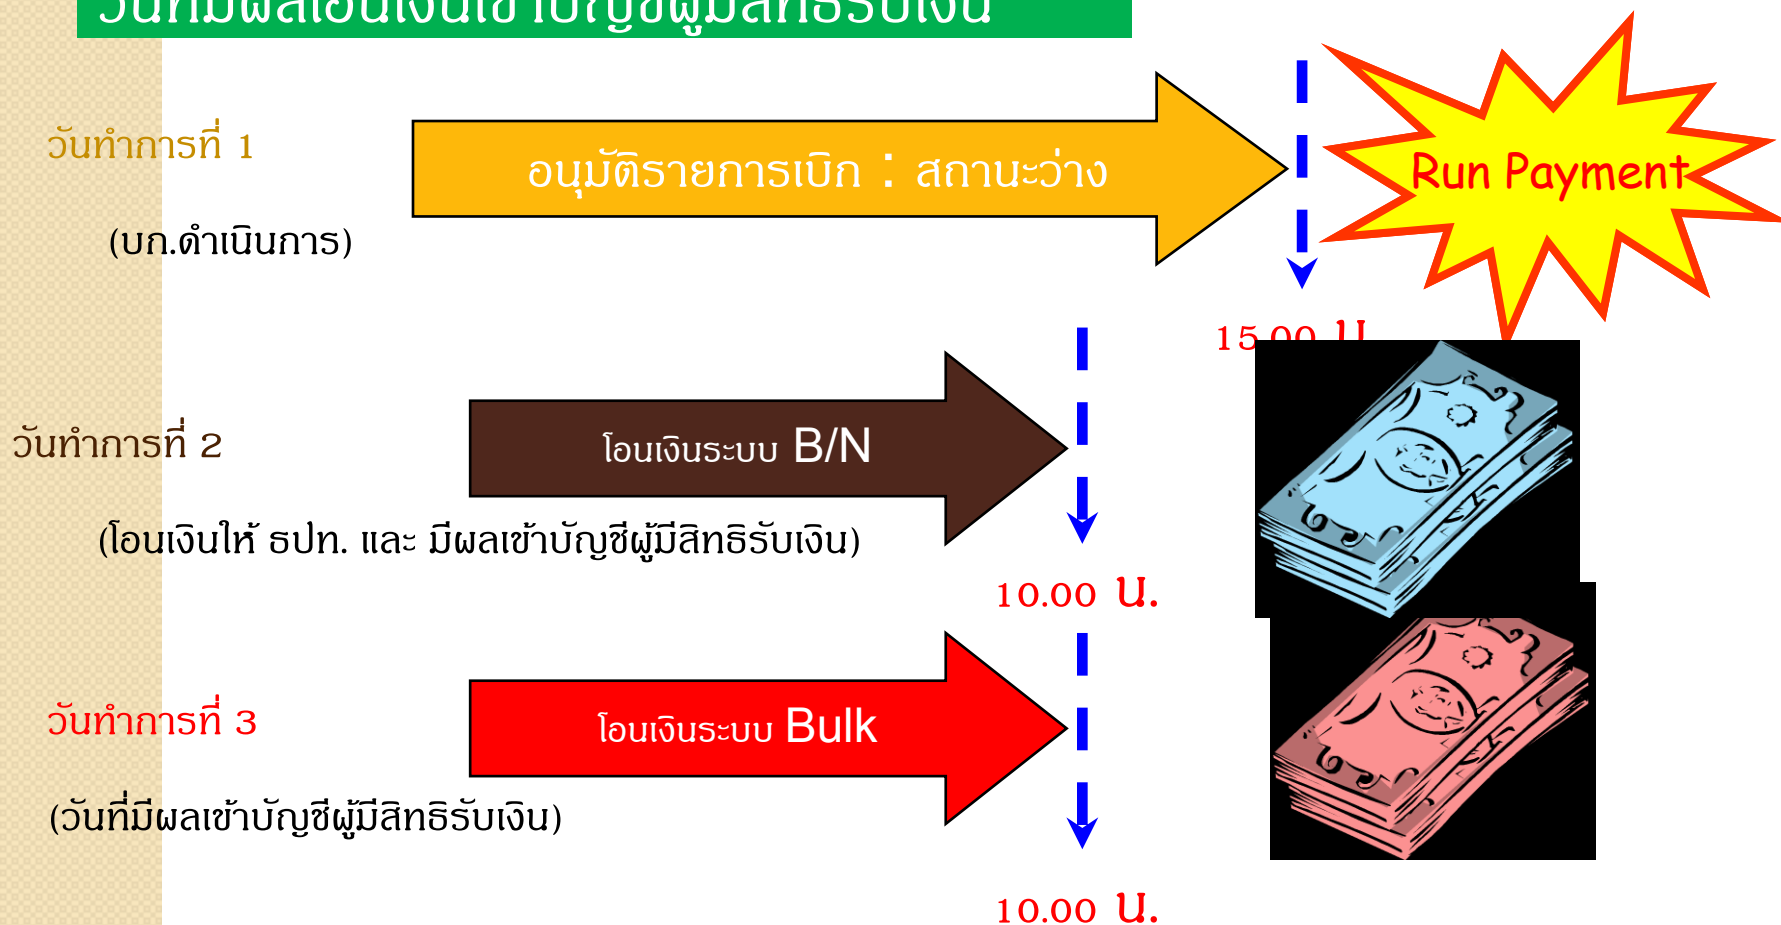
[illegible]

วันทำการที่ 1

(บก.ดำเนินการ)

อนุมัติรายการเบิก : สถานะว่าง

Run Payment

15.00 น.

วันทำการที่ 2

โอนเงินระบบ B/N

(โอนเงินให้ ธปท. และ มีผลเข้าบัญชีผู้มีสิทธิรับเงิน)

10.00 น.

วันทำการที่ 3

โอนเงินระบบ Bulk

(วันที่มีผลเข้าบัญชีผู้มีสิทธิรับเงิน)

10.00 น.